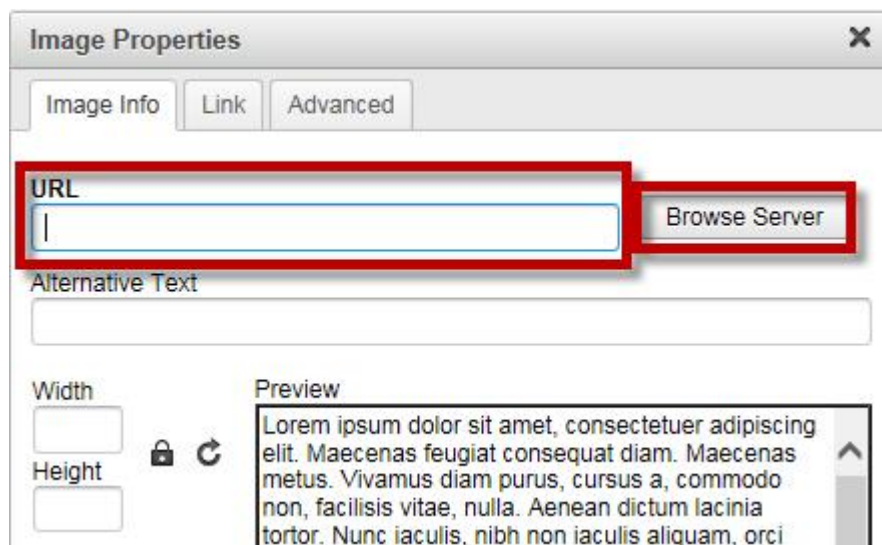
Image Properties

×

Image Info | Link | Advanced

URL

Browse Server

Alternative Text

Width

Height

Preview

Lorem ipsum dolor sit amet, consectetuer adipiscing elit. Maecenas feugiat consequat diam. Maecenas metus. Vivamus diam purus, cursus a, commodo non, facilisis vitae, nulla. Aenean dictum lacinia tortor. Nunc iaculis, nibh non iaculis aliquam, orci